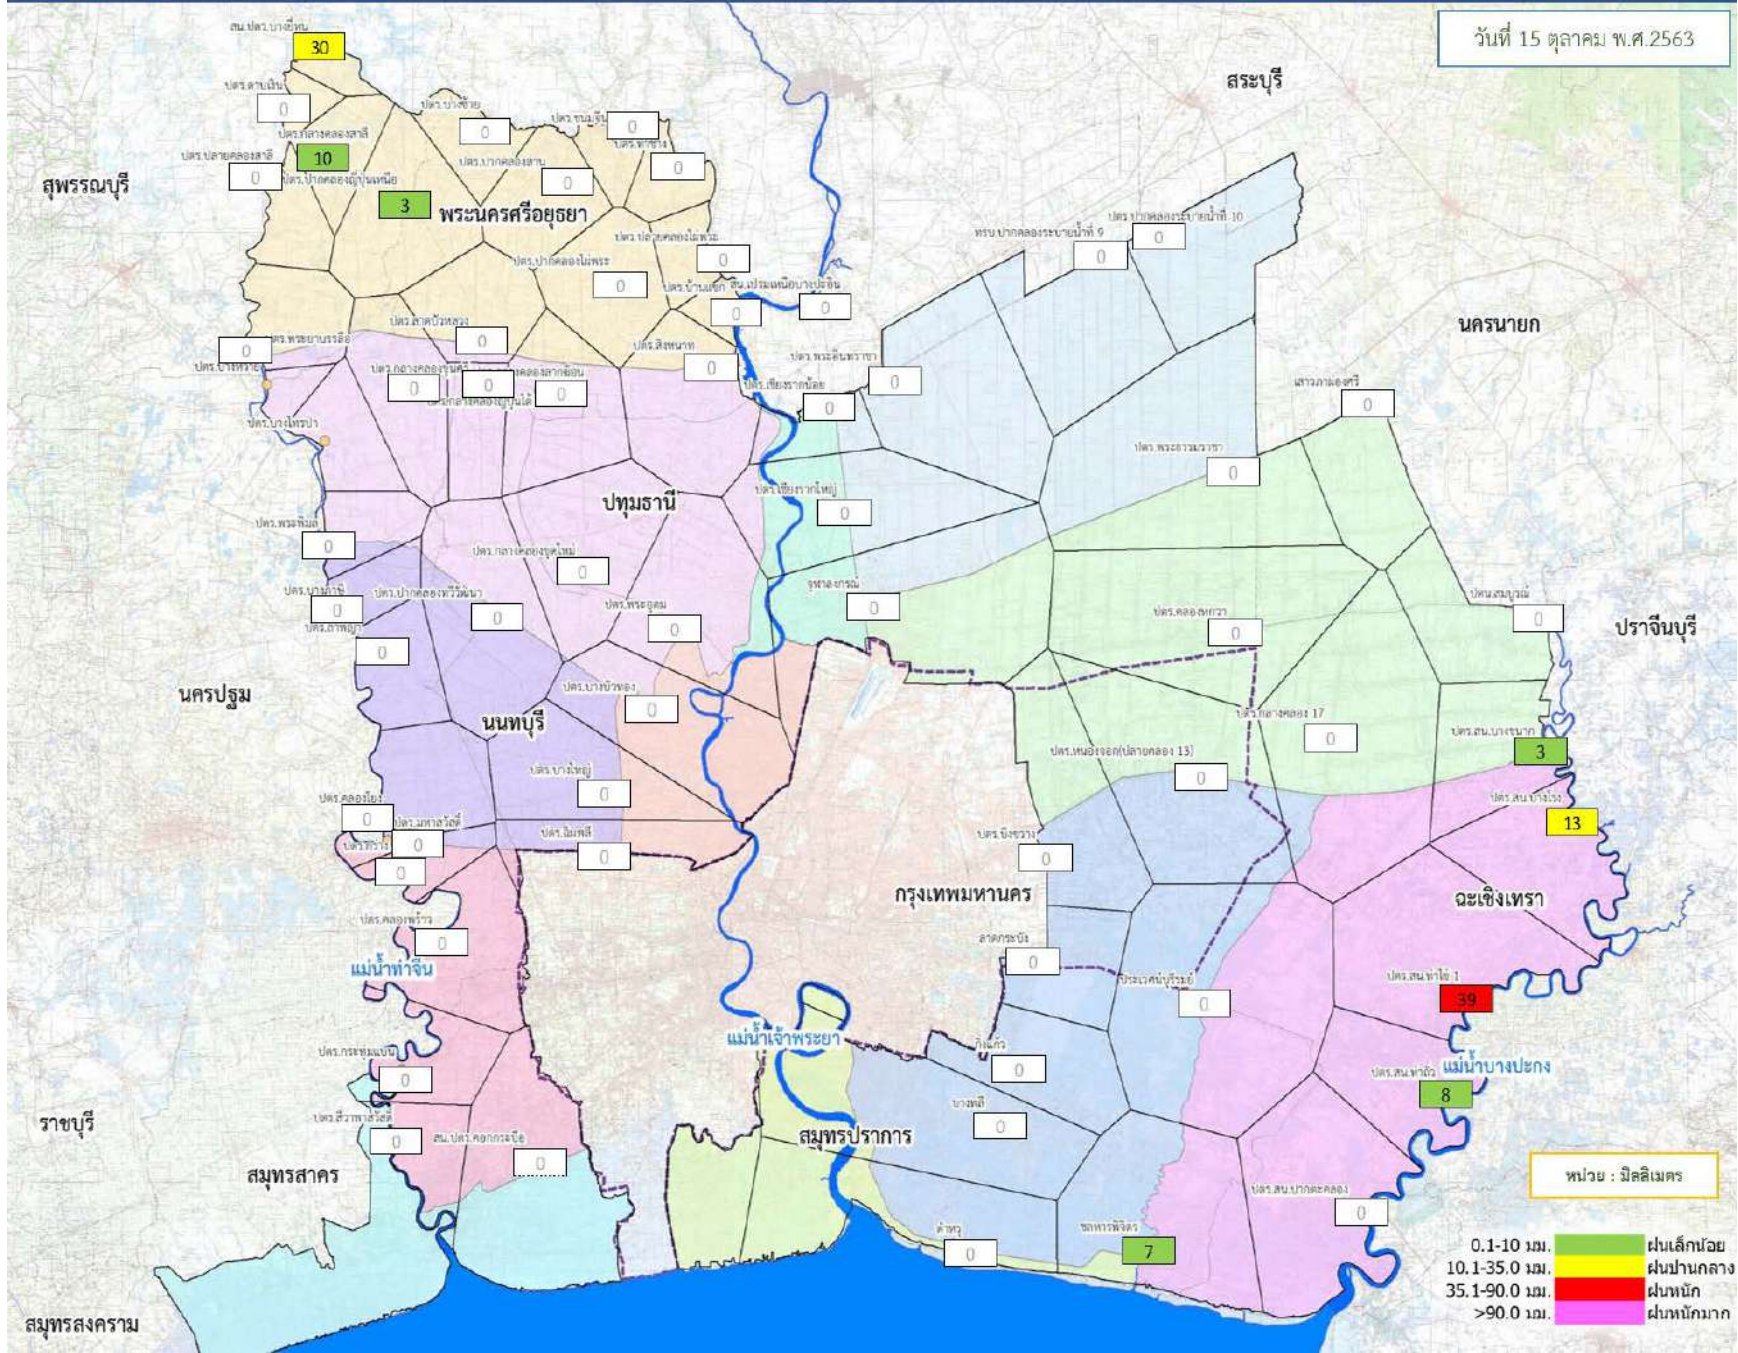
วันที่ 15 ตุลาคม พ.ศ.2563

สน.ปตร.บางยี่หน
30
ปตร.ดาบเงิน
0
ปตร.บางซ้าย
0
ปตร.ขนมจีน
0
ปตร.กลางคลองสาลี
10
ปตร.พาชาง
0
ปตร.ปลายคลองสาลี
0
ปตร.ปากคลองสาน
0
ปตร.ปากคลองญี่ปุ่นเหนือ
3
พระนครศรีอยุธยา
สระบุรี
สุพรรณบุรี
ปตร.ปลายคลองไผ่พระ
0
ปตร.ปากคลองไผ่พระ
0
ปตร.บ้านเช่า
สน.เปรมเหนือบางปะอิน
0
0
ปตร.ลาดบัวหลวง
0
ปตร.พระยาบรรลือ
0
ปตร.สิงหนาท
0
ปตร.กลางคลองญี่ปุ่นใต้
0
0
0
ปตร.พระอินทราชา
0
ปตร.เชียงรากน้อย
0
ปตร.บางไทรปา
ทรบ.ปากคลองระบายน้ำที่ 9
0
ปตร.ปากคลองระบายน้ำที่ 10
0
นครนายก
เสาวภาผ่องศรี
0
ปตร.พระธรรมราชา
0
ปทุมธานี
ปตร.เชียงรากใหญ่
0
ปตร.พระพิมล
0
ปตร.กลางคลองขุดใหม่
0
ปตร.บางภาษี
0
ปตร.ปากคลองทวีวัฒนา
0
ปตร.พระอุดม
0
จุฬาลงกรณ์
0
ปตร.คลองหกวา
0
ปตร.ตาพญา
0
ปทุมธานี
0
ปราจีนบุรี
นครปฐม
ปตร.บางบัวทอง
0
นนทบุรี
ปตร.กลางคลอง 17
0
ปตร.สน.บางขนาก
3
ปตร.หนองจอก(ปลายคลอง 13)
0
ปตร.บางใหญ่
0
ปตร.สน.บางไทร
13
ปตร.คลองโยง
0
ปตร.มหาสวัสดิ์
0
ปตร.ไผ่เพลี่
0
ปตร.บึงขวาง
0
0
0
กรุงเทพมหานคร
ฉะเชิงเทรา
ปตร.คลองพร้าว
0
แม่น้ำท่าจีน
ลาดกระบัง
0
ประเวศบุรีรมย์
0
ปตร.สน.ท่าไข่ 1
39
แม่น้ำเจ้าพระยา
ปตร.กระทุ่มแบน
0
กิ่งแก้ว
0
ปตร.สน.ท่าถั่ว
8
แม่น้ำบางปะกง
ปตร.สี่วาพาสวัสดิ์
0
สน.ปตร.คอกกระบือ
0
บางพลี
0
สมุทรปราการ
ราชบุรี
สมุทรสาคร
หน่วย : มิลลิเมตร
ปตร.สน.ปากตะคลอง
0
ด่านฯ
0
ชลหารพิจิตร
7
สมุทรสงคราม

| | |
|---|---|
| 0.1-10 มม. | ฝนเล็กน้อย |
| 10.1-35.0 มม. | ฝนปานกลาง |
| 35.1-90.0 มม. | ฝนหนัก |
| >90.0 มม. | ฝนหนักมาก |